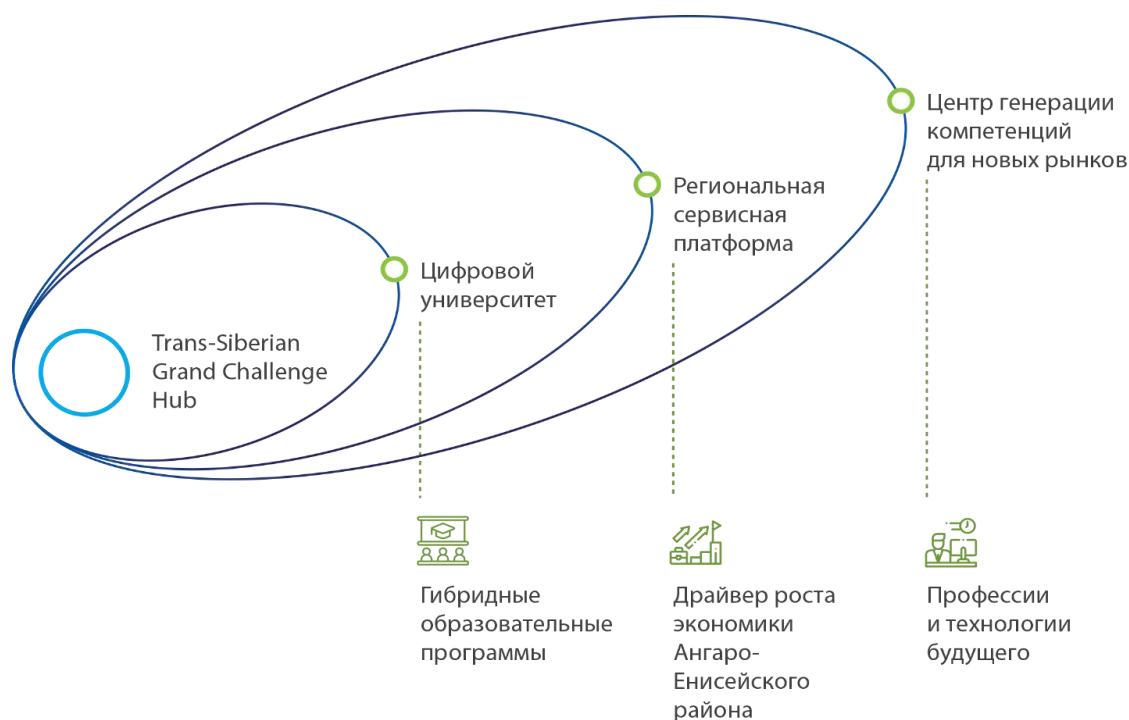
Центр генерации компетенций для новых рынков

Региональная сервисная платформа

Цифровой университет

Trans-Siberian Grand Challenge Hub

Гибридные образовательные программы

Драйвер роста экономики Ангаро-Енисейского района

Профессии и технологии будущего